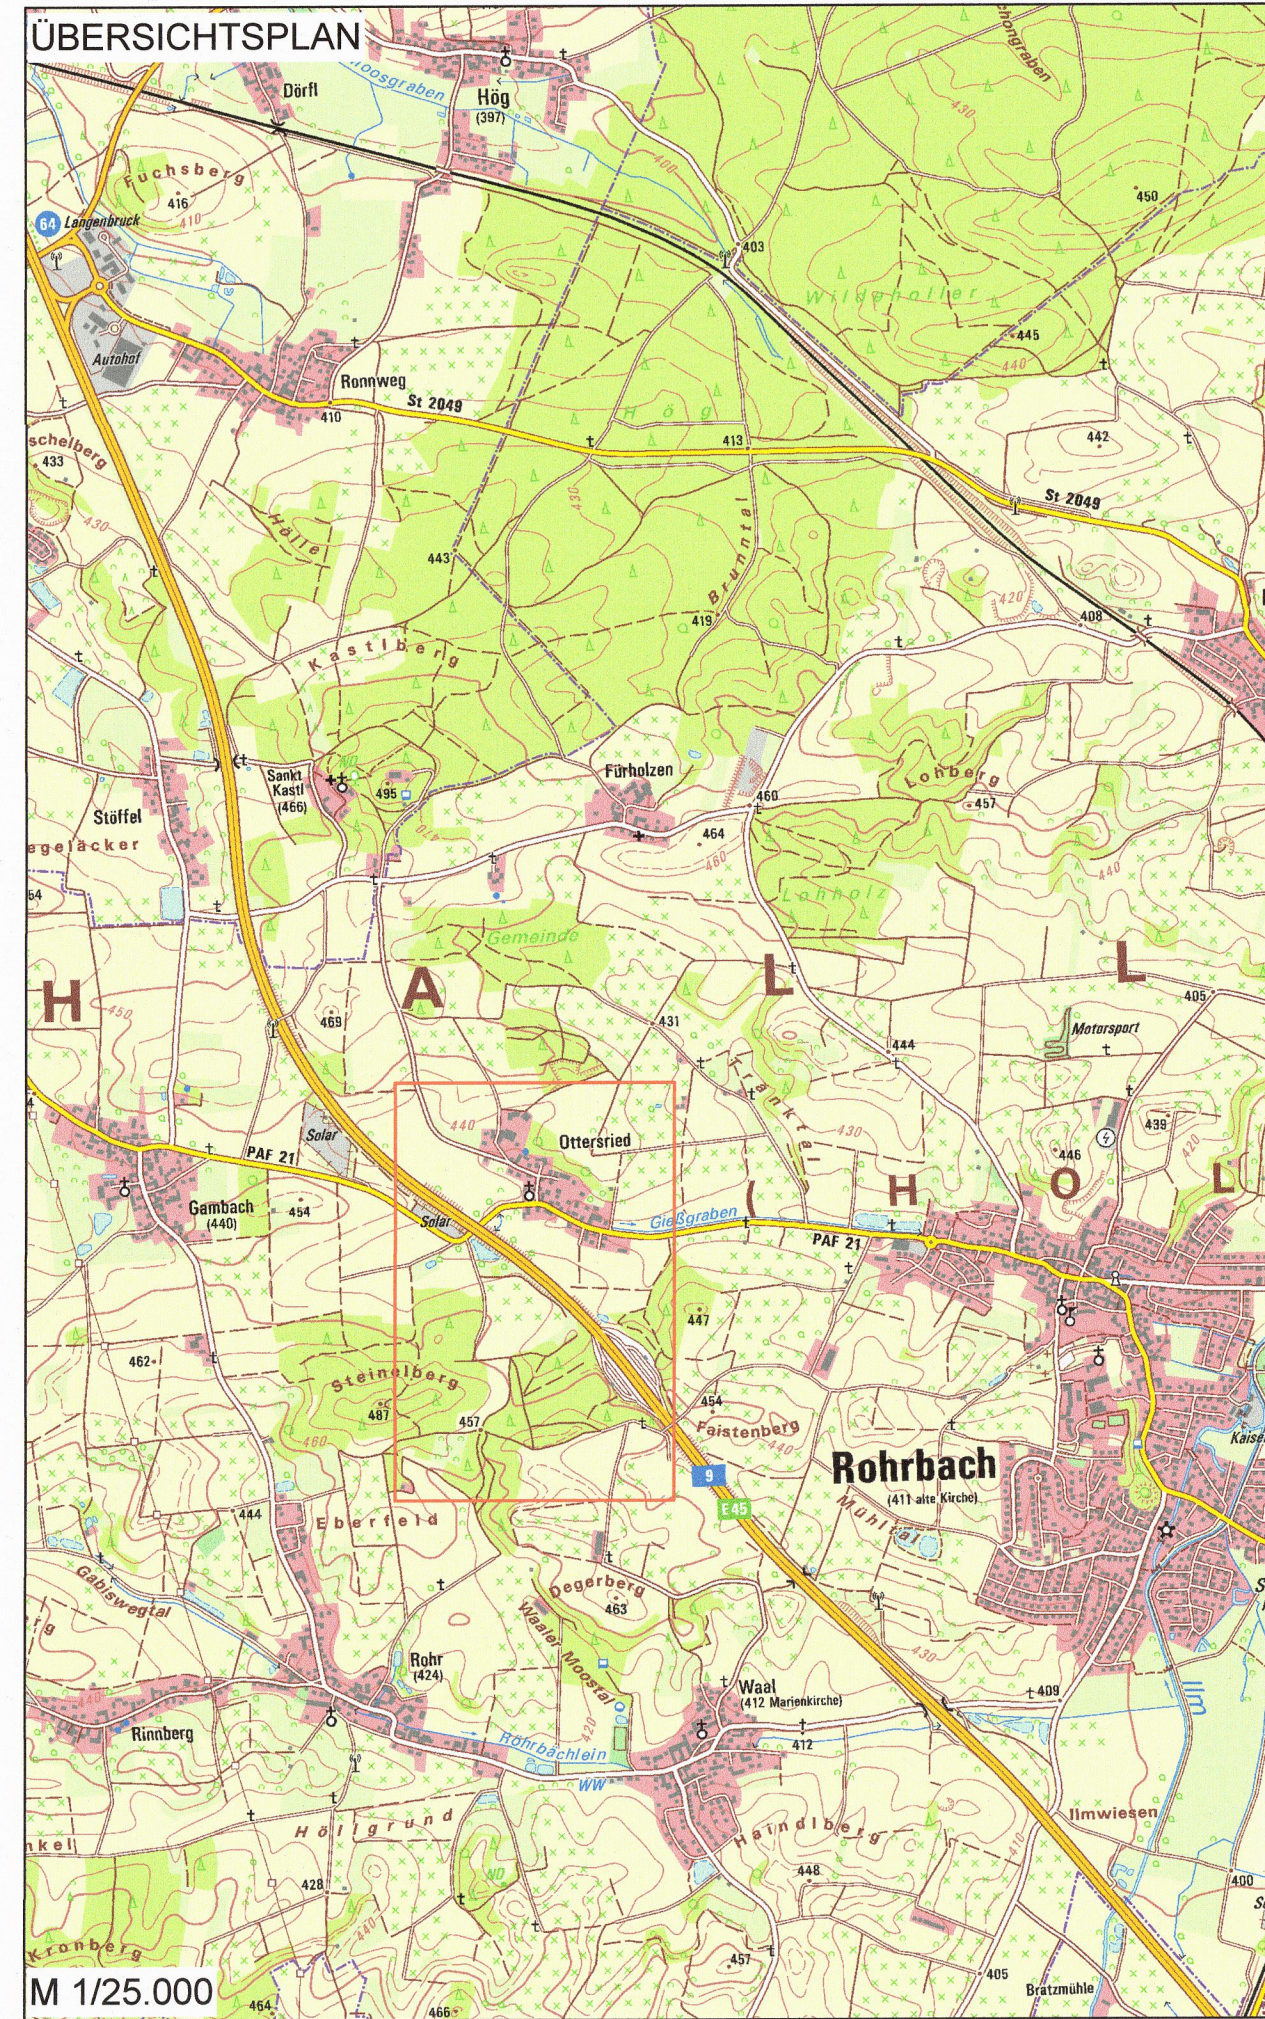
ÜBERSICHTSPLAN

Dörfl
Moosgraben
Hög (397)
Schongraben
430
450
Fuchsberg
416
410
64 Langenbruck
403
Wildenholzer
445
440
Autohof
Ronnweg
410
St 2049
Hög
413
442
Scheiberg
433
430
Hölle
443
Brunntal
St 2049
420
408
419
Kastlberg
Lohberg
457
Sankt Kastl (466)
495
Fürholzen
460
Stöffel
464
Egeläcker
460
Lohholz
440
54
Gemeinde
H
A
L
L
450
469
431
405
Motorsport
444
Solar
440
Ottersried
Krankta
430
446
439
420
PAF 21
H
O
L
Gambach (440)
454
Solar
Gießgraben
PAF 21
447
462
Steinelberg
487
457
454
Faistenberg
440
Rohrbach
(411 alte Kirche)
Mühltal
460
9
E45
Kaiser
444
Eberfeld
Gabiswegtal
Degerberg
463
Waaler Moostal
Rohr (424)
Waal (412 Marienkirche)
409
430
Ilm
Rinnberg
420
412
Rohrbächlein
WW
Höllgrund
Haindlberg
Ilmwiesen
Enkel
428
448
400
Kronberg
457
405
Bratzmühle
M 1/25.000
464
466